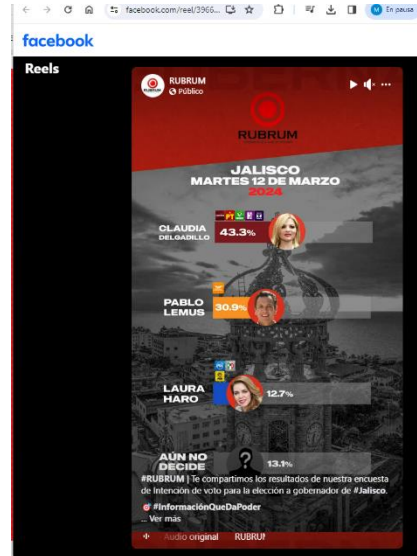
facebook.com/reel/3966...

En pausa

facebook

Reels

RUBRUM
Público

RUBRUM

JALISCO
MARTES 12 DE MARZO
2024

CLAUDIA DELGADILLO 43.3%

PABLO LEMUS 30.9%

LAURA HARO 12.7%

AÚN NO DECIDE 13.1%

#RUBRUM | Te compartimos los resultados de nuestra encuesta de Intención de voto para la elección a gobernador de #Jalisco.

#InformaciónQueDaPoder
... Ver más

Audio original RUBRUM